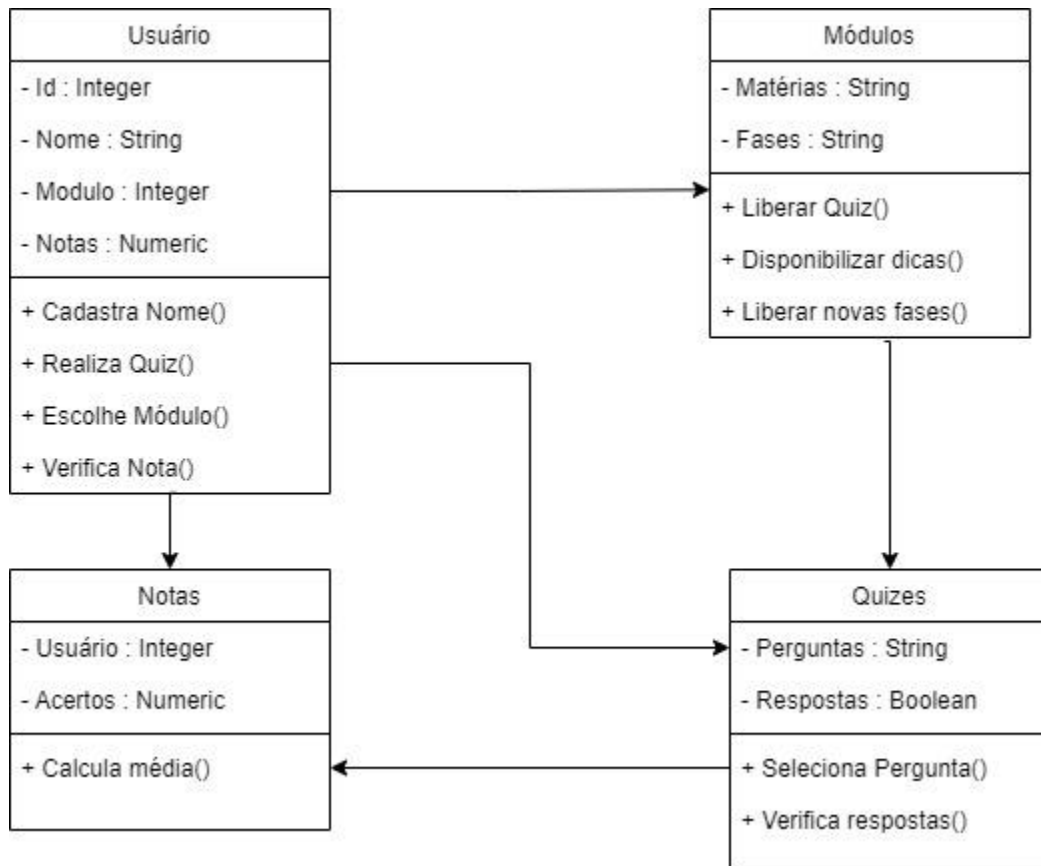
Usuário

- Id : Integer

- Nome : String

- Modulo : Integer

- Notas : Numeric

+ Cadastra Nome()

+ Realiza Quiz()

+ Escolhe Módulo()

+ Verifica Nota()

Módulos

- Matérias : String

- Fases : String

+ Liberar Quiz()

+ Disponibilizar dicas()

+ Liberar novas fases()

Notas

- Usuário : Integer

- Acertos : Numeric

+ Calcula média()

Quizes

- Perguntas : String

- Respostas : Boolean

+ Seleciona Pergunta()

+ Verifica respostas()